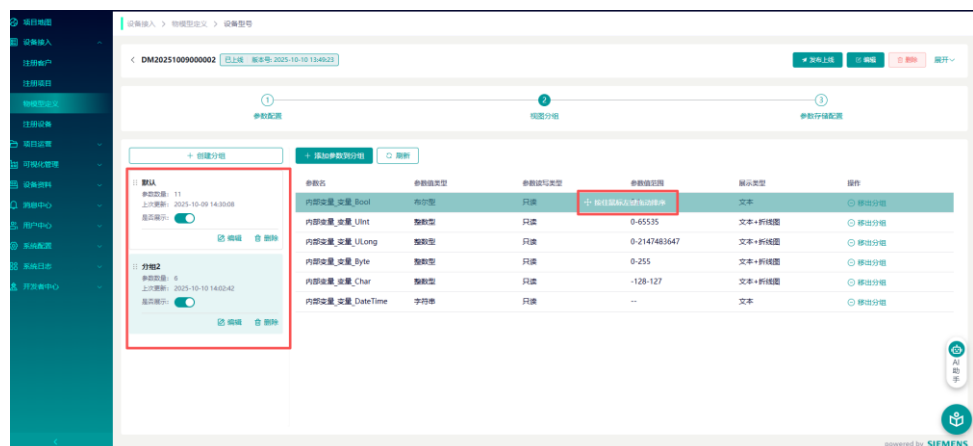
项目地图
设备接入
注册账户
注册项目
物模型定义
注册设备
项目运营
可视化管理
设备资料
消息中心
用户中心
系统配置
系统日志
开发者中心

设备接入 > 物模型定义 > 设备型号

< DM20251009000002 已上线 版本号: 2025-10-10 13:49:23

发布上线 编辑 删除 展开

1 参数配置
2 视图分组
3 参数存储配置

+ 创建分组

默认
参数数量: 11
上次更新: 2025-10-09 14:30:08
是否展示:
编辑 删除

分组2
参数数量: 6
上次更新: 2025-10-10 14:02:42
是否展示:
编辑 删除

+ 添加参数到分组 刷新

| 参数名 | 参数值类型 | 参数读写类型 | 参数值范围 | 展示类型 | 操作 |
|---|---|---|---|---|---|
| 内部变量_变量_Bool | 布尔型 | 只读 | 按住鼠标左键拖动排序 | 文本 | 移出分组 |
| 内部变量_变量_UInt | 整数型 | 只读 | 0-65535 | 文本+折线图 | 移出分组 |
| 内部变量_变量_ULong | 整数型 | 只读 | 0-2147483647 | 文本+折线图 | 移出分组 |
| 内部变量_变量_Byte | 整数型 | 只读 | 0-255 | 文本+折线图 | 移出分组 |
| 内部变量_变量_Char | 整数型 | 只读 | -128-127 | 文本+折线图 | 移出分组 |
| 内部变量_变量_DateTime | 字符串 | 只读 | -- | 文本 | 移出分组 |

AI 助手

powered by SIEMENS